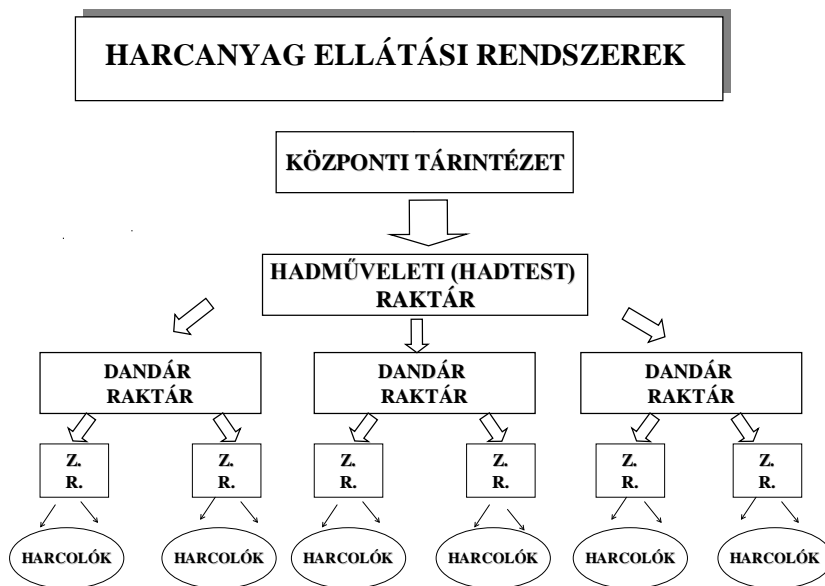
HARCANYAG ELLÁTÁSI RENDSZEREK

KÖZPONTI TÁRINTÉZET

HADMŰVELETI (HADTEST) RAKTÁR

DANDÁR RAKTÁR

DANDÁR RAKTÁR

DANDÁR RAKTÁR

Z. R.

Z. R.

Z. R.

Z. R.

Z. R.

Z. R.

HARCOLÓK

HARCOLÓK

HARCOLÓK

HARCOLÓK

HARCOLÓK

HARCOLÓK